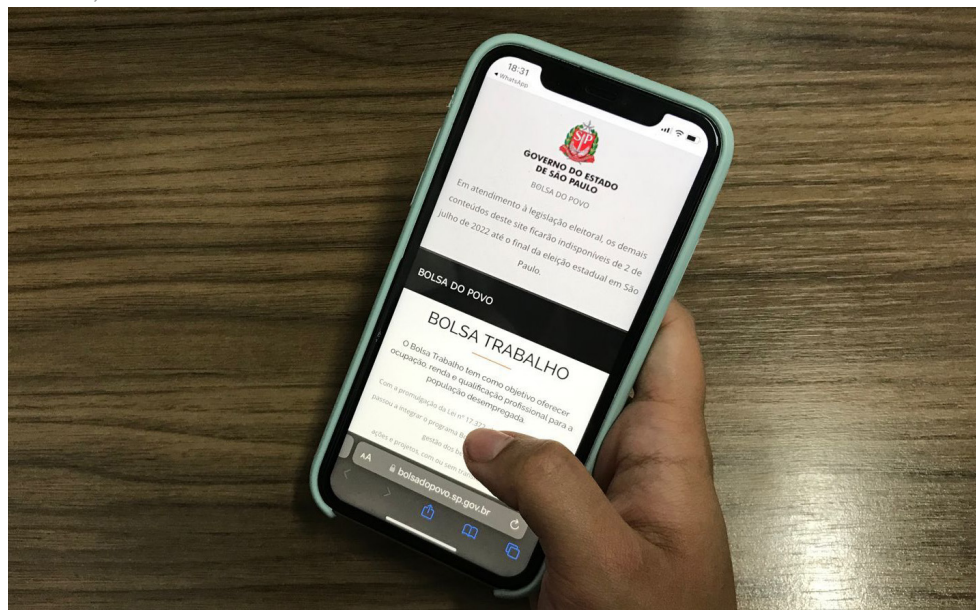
18:31
◂ WhatsApp

SP

GOVERNO DO ESTADO DE SÃO PAULO

BOLSA DO POVO

Em atendimento à legislação eleitoral, os demais conteúdos deste site ficarão indisponíveis de 2 de julho de 2022 até o final da eleição estadual em São Paulo.

BOLSA DO POVO

BOLSA TRABALHO

O Bolsa Trabalho tem como objetivo oferecer ocupação, renda e qualificação profissional para a população desempregada.

Com a promulgação da Lei nº 17.37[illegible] passou a integrar o programa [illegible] gestão dos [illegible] ações e projetos, com ou sem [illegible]

AA

bolsadopovo.sp.gov.br